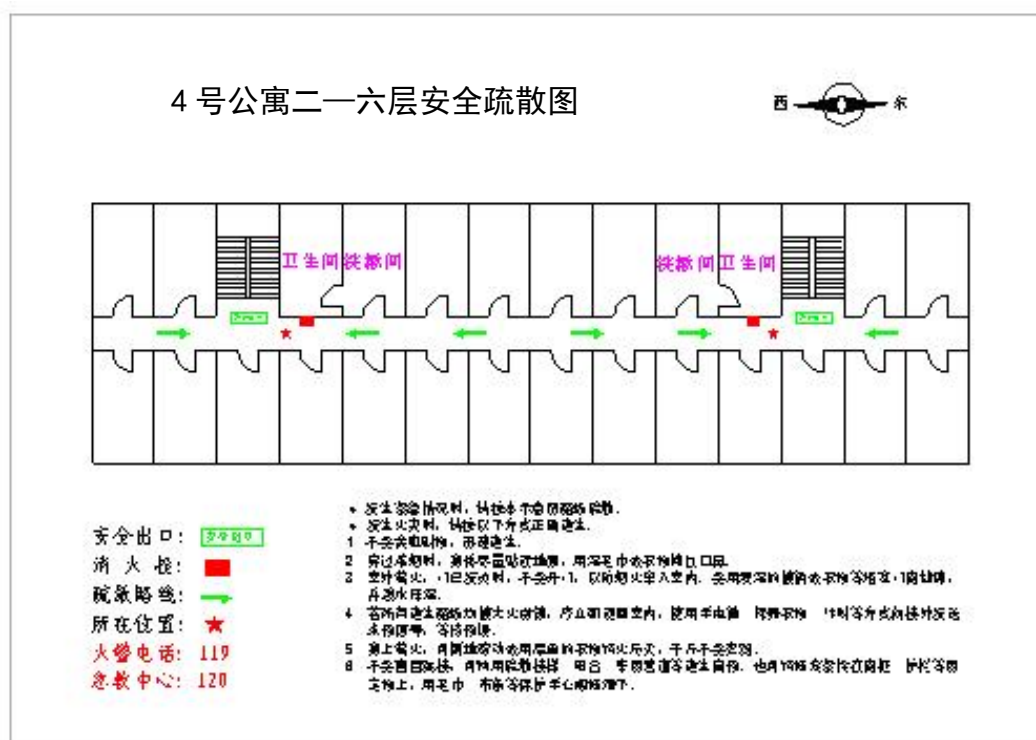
4 号公寓二—六层安全疏散图

西 东

卫生间 洗漱间

洗漱间 卫生间

安全出口

安全出口

安全出口:

消 火 栓:

疏散路线:

所在位置:

火警电话: 119

急救中心: 120

• 发生紧急情况时，请按本示意图路线疏散。
• 发生火灾时，请按以下方式正确逃生。
1 不要贪恋财物，迅速逃生。
2 穿过浓烟时，尽量使身体贴近地面，用湿毛巾或衣物捂住口鼻。
3 室外着火，门已发烫时，千万不要开门，以防大火窜入室内。要用浸湿的被褥或衣物等堵塞门窗缝隙，并泼水降温。
4 若所有逃生路线均被大火封锁，应立即退回室内，用打手电筒、挥舞衣物、呼叫等方式向楼外发出求救信号，等待救援。
5 身上着火，用厚重衣物或用厚重的衣物将火压灭，千万不要奔跑。
6 不要盲目跳楼，可利用疏散楼梯、阳台、排水管等逃生自救，也可将绳索或床单等拧成绳，一端拴在牢固的门窗或重物上，用毛巾、布条等保护手心顺绳滑下。